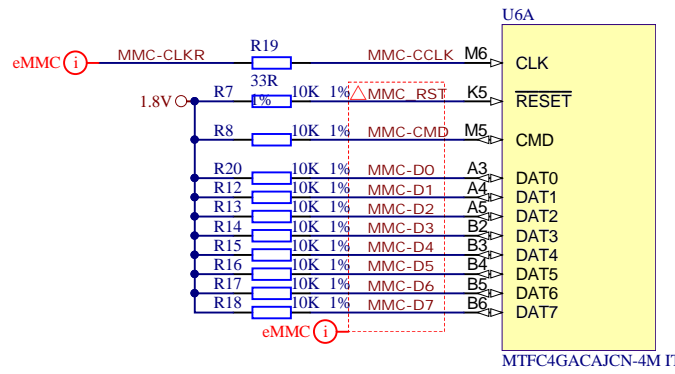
U6A

eMMC i MMC-CLKR R19 MMC-CCLK M6 CLK

33R
1.8V R7 1% 10K 1% MMC_RST K5 $\overline{\text{RESET}}$

R8 10K 1% MMC-CMD M5 CMD

R20 10K 1% MMC-D0 A3 DAT0
R12 10K 1% MMC-D1 A4 DAT1
R13 10K 1% MMC-D2 A5 DAT2
R14 10K 1% MMC-D3 B2 DAT3
R15 10K 1% MMC-D4 B3 DAT4
R16 10K 1% MMC-D5 B4 DAT5
R17 10K 1% MMC-D6 B5 DAT6
R18 10K 1% MMC-D7 B6 DAT7

eMMC i

MTFC4GACAJCN-4M I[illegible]